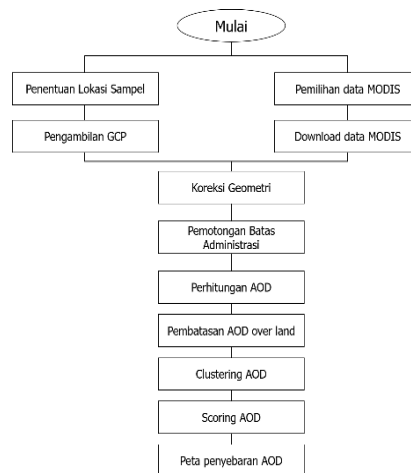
Mulai

Penentuan Lokasi Sampel

Pengambilan GCP

Pemilihan data MODIS

Download data MODIS

Koreksi Geometri

Pemotongan Batas Administrasi

Perhitungan AOD

Pembatasan AOD over land

Clustering AOD

Scoring AOD

Peta penyebaran AOD